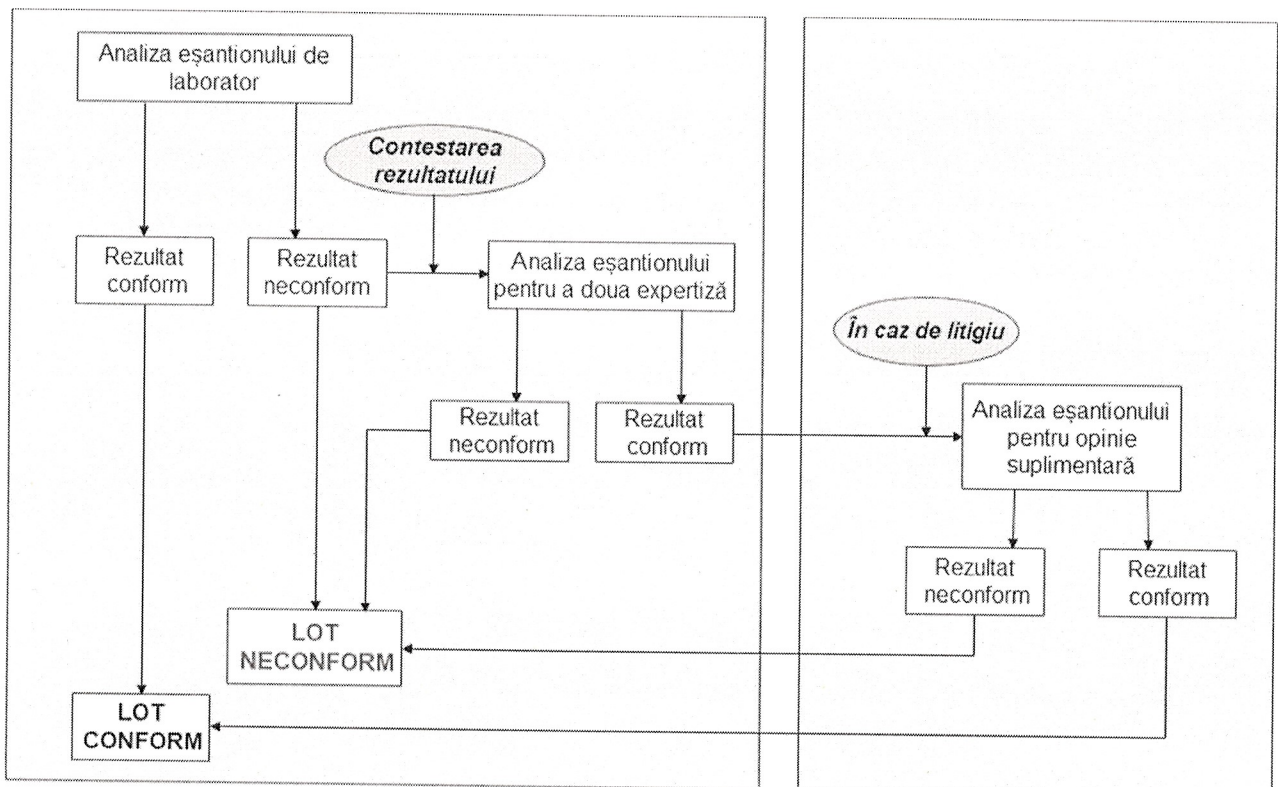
Analiza eşantionului de laborator

Contestarea rezultatului

Rezultat conform

Rezultat neconform

Analiza eşantionului pentru a doua expertiză

În caz de litigiu

Rezultat neconform

Rezultat conform

Analiza eşantionului pentru opinie suplimentară

Rezultat neconform

Rezultat conform

LOT NECONFORM

LOT CONFORM